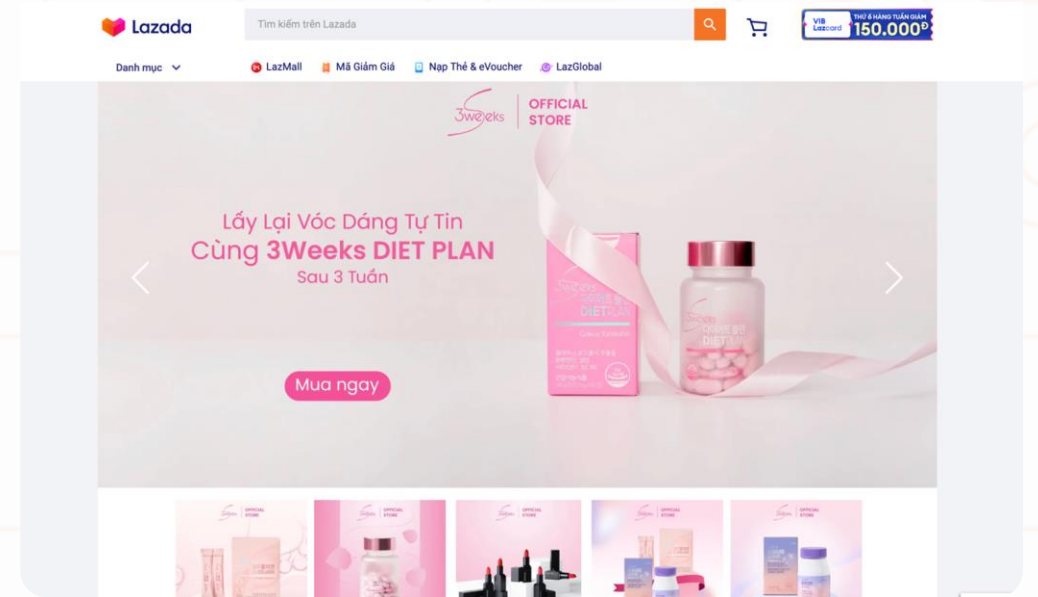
Lazada

Tìm kiếm trên Lazada

VIB Lazcard THỨ 6 HÀNG TUẦN GIẢM 150.000đ

Danh mục

LazMall

Mã Giảm Giá

Nạp Thẻ & eVoucher

LazGlobal

3Weeks OFFICIAL STORE

Lấy Lại Vóc Dáng Tự Tin
Cùng 3Weeks DIET PLAN
Sau 3 Tuần

Mua ngay

3Weeks DIET PLAN

3Weeks OFFICIAL STORE

3Weeks OFFICIAL STORE

3Weeks OFFICIAL STORE

3Weeks OFFICIAL STORE

3Weeks OFFICIAL STORE